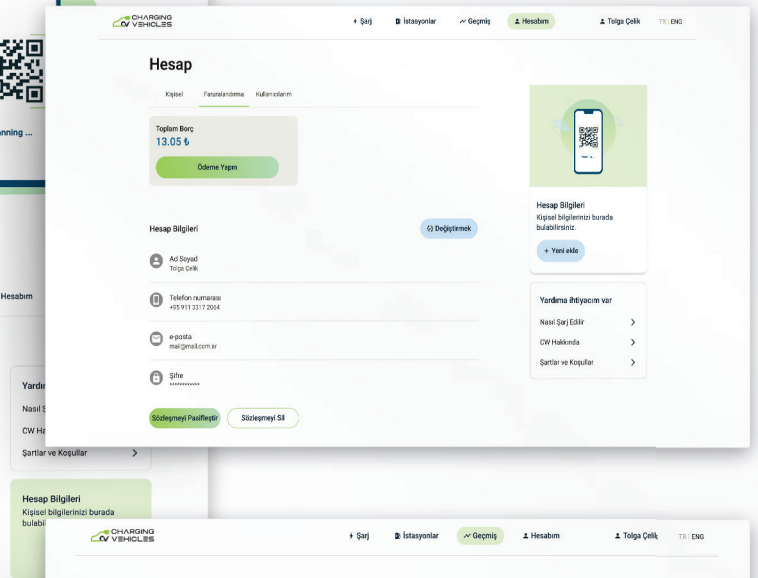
CHARGING VEHICLES

Şarj
İstasyonlar
Geçmiş
Hesabım
Tolga Çelik
TR | ENG

Hesap

Kişisel
Faturalandırma
Kullanıcılarım

Toplam Borç
13.05 ₺

Ödeme Yapın

Hesap Bilgileri
Değiştirmek

Ad Soyad
Tolga Çelik

Telefon numarası
+95 911 3317 2064

e-posta
mail@mail.com.ar

Şifre
***********

Sözleşmeyi Pasifleştir
Sözleşmeyi Sil

Hesap Bilgileri
Kişisel bilgilerinizi burada bulabilirsiniz.

+ Yeni ekle

Yardıma ihtiyacım var
Nasıl Şarj Edilir
CW Hakkında
Şartlar ve Koşullar

nning ...

Hesabım

Yardı
Nasıl Ş
CW Ha
Şartlar ve Koşullar

Hesap Bilgileri
Kişisel bilgilerinizi burada bulabi

CHARGING VEHICLES
Şarj
İstasyonlar
Geçmiş
Hesabım
Tolga Çelik
TR | ENG